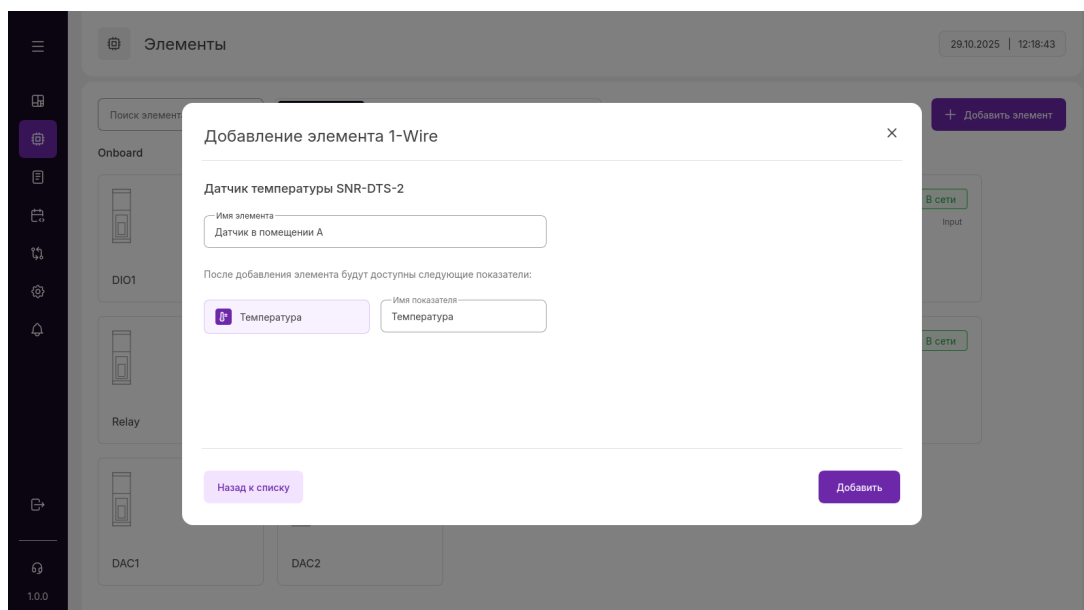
Элементы

29.10.2025 | 12:18:43

Поиск элемент

+ Добавить элемент

Onboard

В сети

Input

DIO1

В сети

Relay

DAC1

DAC2

1.0.0

Добавление элемента 1-Wire

×

Датчик температуры SNR-DTS-2

Имя элемента
Датчик в помещении А

После добавления элемента будут доступны следующие показатели:

Температура

Имя показателя
Температура

Назад к списку

Добавить